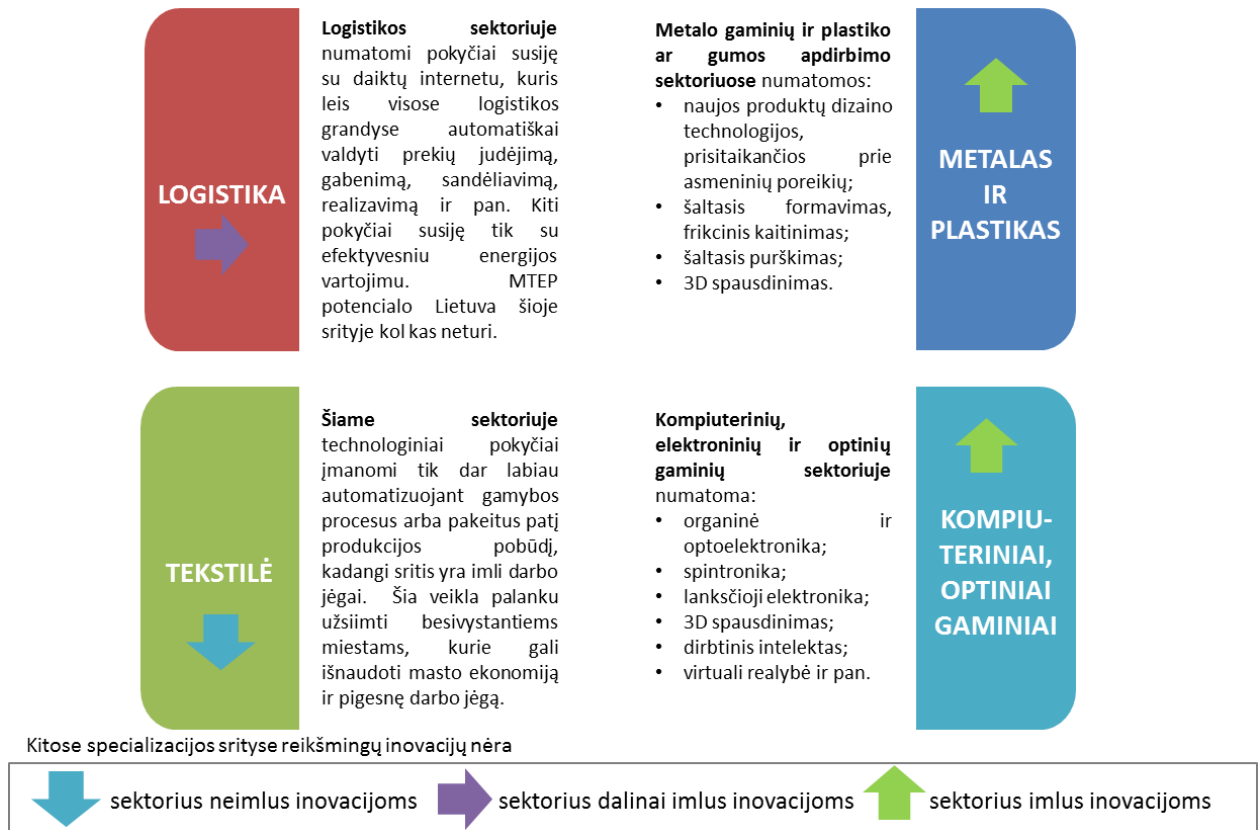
LOGISTIKA

**Logistikos sektoriuje** numatomi pokyčiai susiję su daiktų internetu, kuris leis visose logistikos grandyse automatiškai valdyti prekių judėjimą, gabenimą, sandėliavimą, realizavimą ir pan. Kiti pokyčiai susiję tik su efektyvesniu energijos vartojimu. MTEP potencialo Lietuva šioje srityje kol kas neturi.

**Metalo gaminių ir plastiko ar gumos apdirbimo sektoriuose** numatomos:
- naujos produktų dizaino technologijos, prisitaikančios prie asmeninių poreikių;
- šaltasis formavimas, frikcinis kaitinimas;
- šaltasis purškimas;
- 3D spausdinimas.

METALAS IR PLASTIKAS

TEKSTILĖ

**Šiame sektoriuje** technologiniai pokyčiai įmanomi tik dar labiau automatizuojant gamybos procesus arba pakeitus patį produkcijos pobūdį, kadangi sritis yra imli darbo jėgai. Šia veikla palanku užsiimti besivystantiems miestams, kurie gali išnaudoti masto ekonomiją ir pigesnę darbo jėgą.

**Kompiuterinių, elektroninių ir optinių gaminių sektoriuje** numatoma:
- organinė ir optoelektronika;
- spintronika;
- lanksčioji elektronika;
- 3D spausdinimas;
- dirbtinis intelektas;
- virtuali realybė ir pan.

KOMPIU-TERINIAI, OPTINIAI GAMINIAI

Kitose specializacijos srityse reikšmingų inovacijų nėra

sektorius neimlus inovacijoms sektorius dalinai imlus inovacijoms sektorius imlus inovacijoms